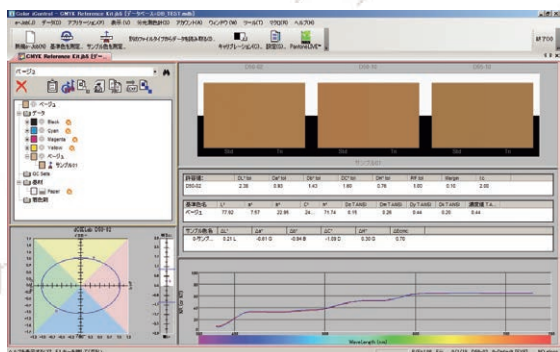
Color iControl - CMYK Reference Kit.jk6 [データベース:DB TEST.mdb]

ページュ

ページュ
データ
Black
Cyan
Magenta
Yellow
ページュ
サンプル01
GC Data
素材
Paper
着色剤

DS0-02
DS0-16
DS0-16

Std
Trl
Std
Trl

サンプル01

| 許容値: | CIEL* tol | CIEa* tol | CIEb* tol | CIEC* tol | CIEH* tol | CIE dE tol | FP tol | Margin | Lu |
|---|---|---|---|---|---|---|---|---|---|
| DS0-02 | 2.30 | 0.80 | 1.43 | 1.80 | 0.76 | 3.00 | 0.10 | 2.00 | |

| 基準色名 | L* | a* | b* | C* | h | Dk T ANSI | Dk T ANSI | Dy T ANSI | 濃度値 T A... |
|---|---|---|---|---|---|---|---|---|---|
| ページュ | 77.92 | 7.57 | 22.95 | 24... | 71.74 | 0.15 | 0.26 | 0.44 | 0.25 |

| サンプル色名 | ΔL* | Δa* | Δb* | ΔC* | ΔH* | ΔE CMC |
|---|---|---|---|---|---|---|
| 0-サンプ... | 0.21 L | -0.61 G | -0.84 B | -1.09 D | 0.30 G | 0.70 |

Wavelength (nm)